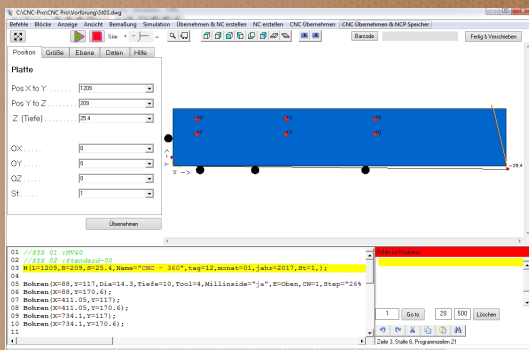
C:\CNC-Pro\CNC Pro\Vorführung\St01.dwg

Befehle Blöcke Anzeige Ansicht Bemaßung Simulation Übernehmen & NC erstellen NC erstellen CNC Übernehmen CNC Übernehmen & NCP Speicher

Sim

Barcode

Fertig & Verschieben

Position Größe Ebene Daten Hilfe

Platte

Pos X to Y . . . . . . . 1209

Pos Y to Z . . . . . . . 209

Z (Tiefe) . . . . . . . 25.4

OX . . . . . 0

OY . . . . . 0

OZ . . . . . 0

St . . . . . 1

Übernehmen

Y ->

X ->

25.4

01 //$$$ 01 :HH40
02 //$$$ 01 :Standard-00
03 H(X=1209,B=209,S=25.4,Name="CNC - 360",tag=12,monat=01,jahr=2017,St=1,);
04
05 Bohren(X=88,Y=117,Dia=14.3,Tiefe=10,Tool=4,Millinside="ja",E=Oben,CN=1,Step="26%
06 Bohren(X=88,Y=170.6);
07 Bohren(X=411.05,Y=117);
08 Bohren(X=411.05,Y=170.6);
09 Bohren(X=734.1,Y=117);
10 Bohren(X=734.1,Y=170.6);
11

1 Go to 20 500 Löschen

Zeile 3, Stelle 6, Programmzeilen 21